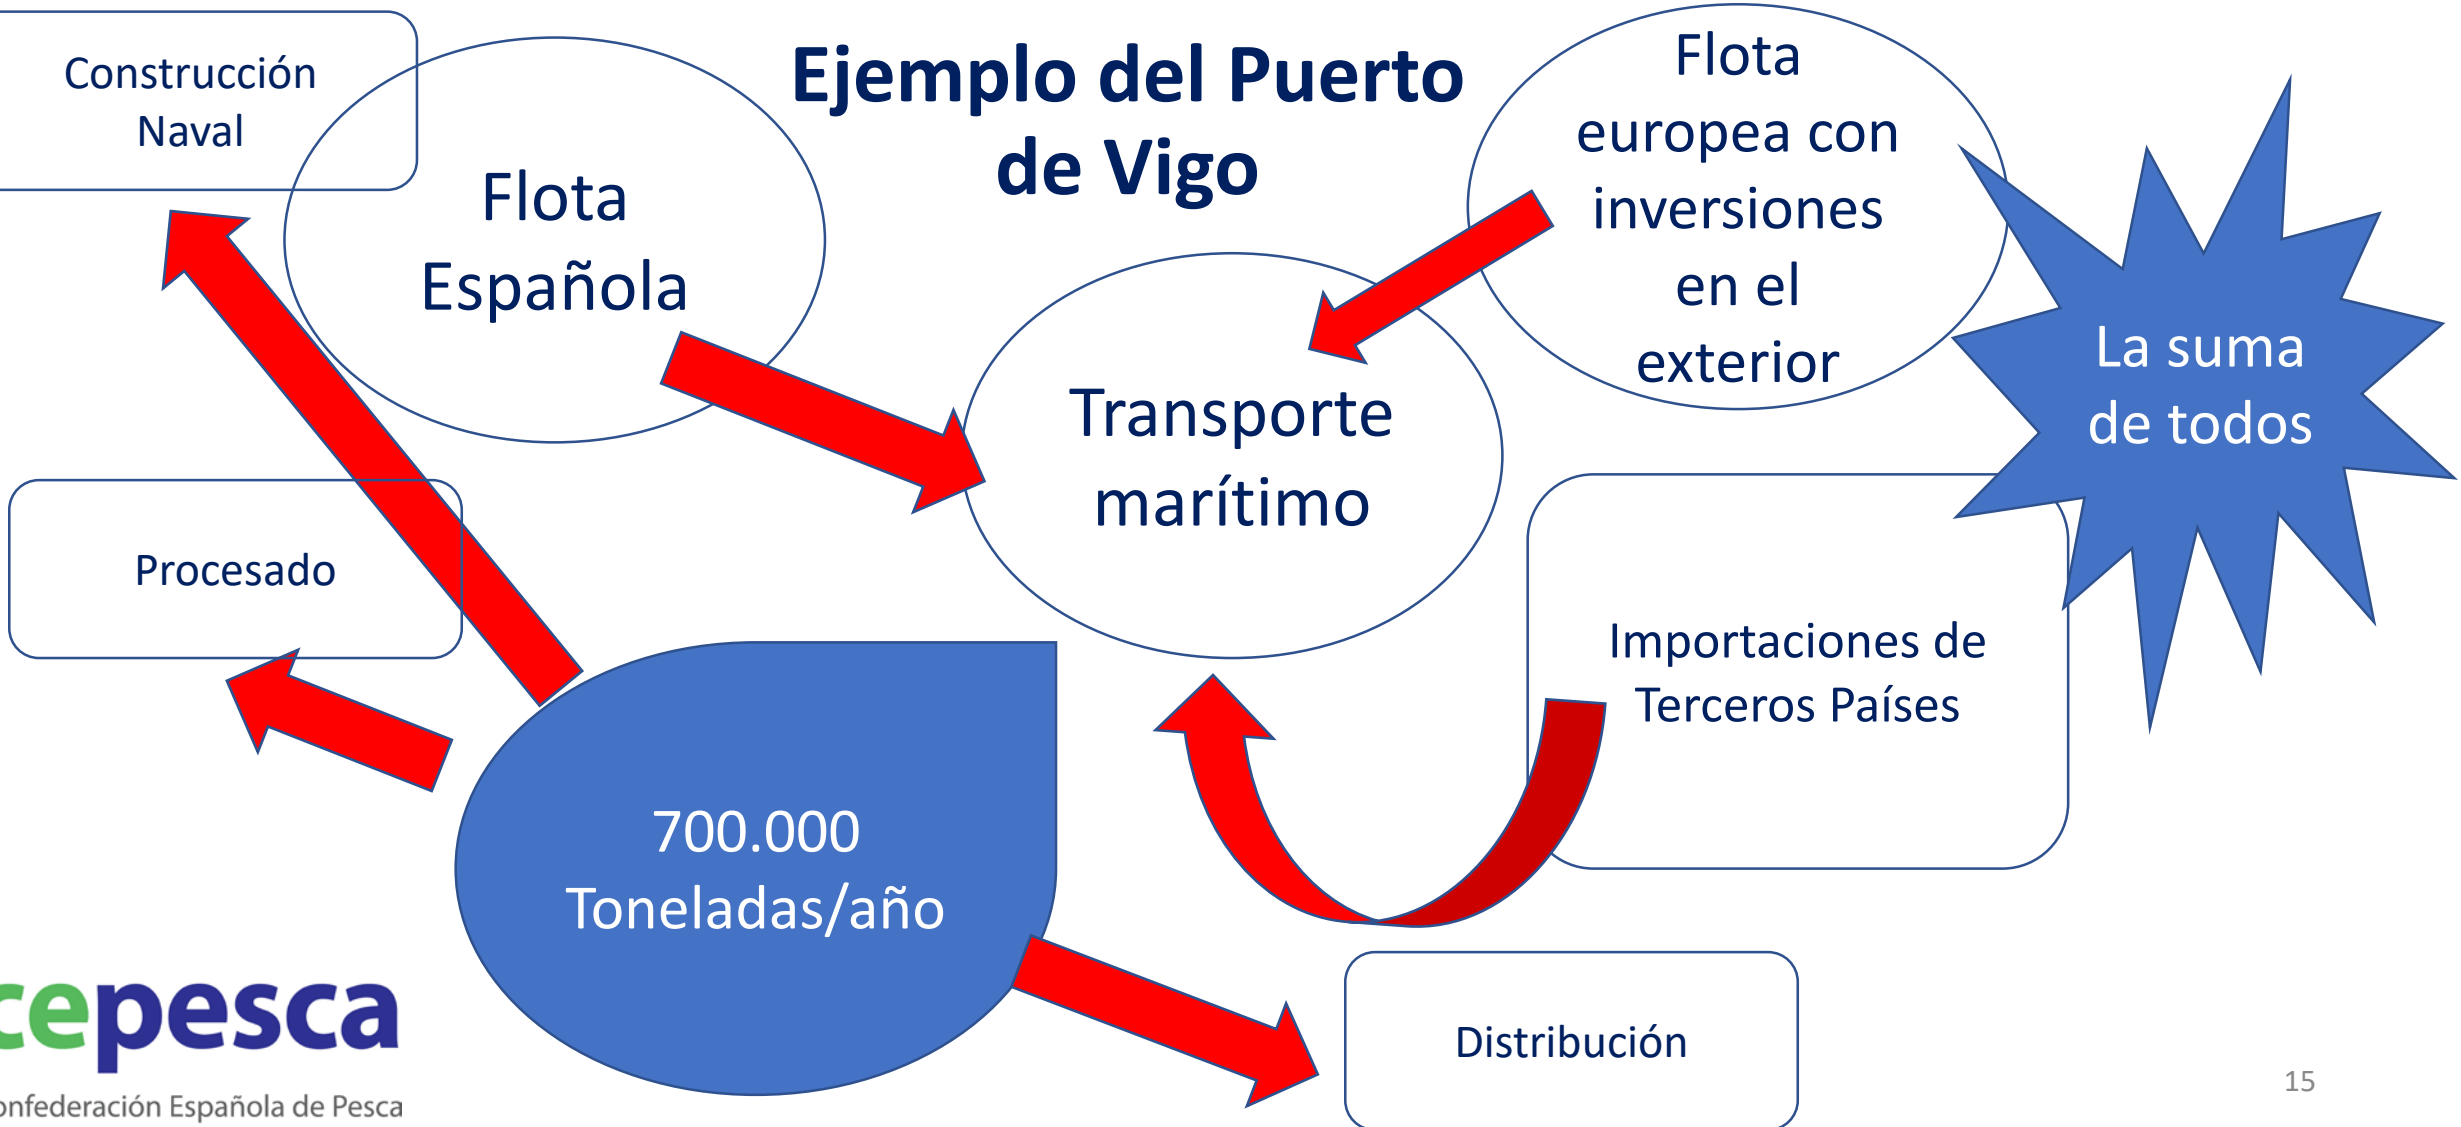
Construcción Naval

Flota Española

Ejemplo del Puerto de Vigo

Flota europea con inversiones en el exterior

La suma de todos

Transporte marítimo

Procesado

Importaciones de Terceros Países

700.000 Toneladas/año

cepesca

onfederación Española de Pesca

Distribución

15